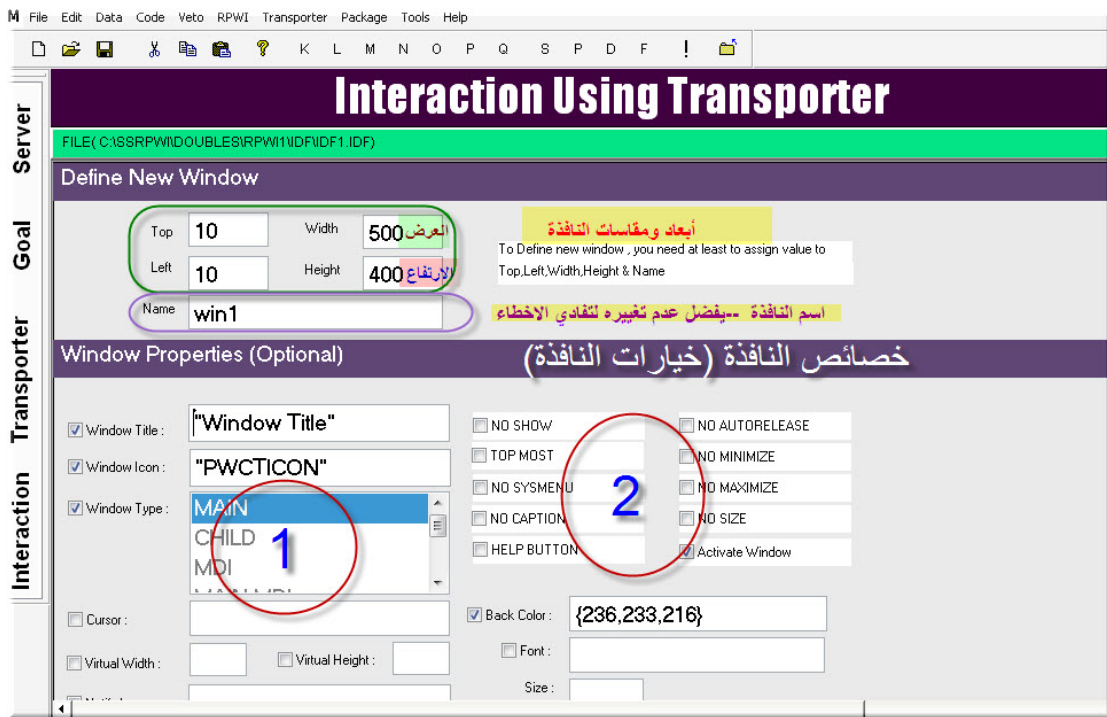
M File Edit Data Code Veto RPWI Transporter Package Tools Help

K L M N O P Q S P D F !

Server

Goal

Transporter

Interaction

Interaction Using Transporter

FILE( C:\SSRPWI\DOUBLES\RPWI1\IDF\IDF1.IDF)

Define New Window

Top 10

Width 500 العرض

Left 10

Height 400 الارتفاع

أبعاد ومقاسات النافذة

To Define new window , you need at least to assign value to Top,Left,Width,Height & Name

Name win1

اسم النافذة --يفضل عدم تغييره لتفادي الاخطاء

Window Properties (Optional)

خصائص النافذة (خيارات النافذة)

Window Title : "Window Title"

Window Icon : "PWCTICON"

Window Type : MAIN CHILD MDI

1

NO SHOW

TOP MOST

NO SYSMENU

NO CAPTION

HELP BUTTON

2

NO AUTORELEASE

NO MINIMIZE

NO MAXIMIZE

NO SIZE

Activate Window

Cursor :

Back Color : {236,233,216}

Font :

Virtual Width :

Virtual Height :

Size :